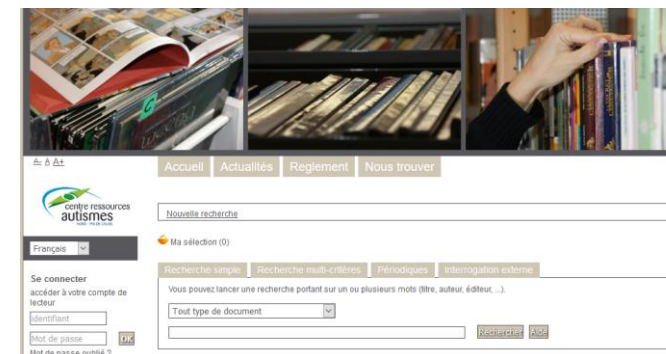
A- A A+

Accueil Actualités Reglement Nous trouver

centre ressources autismes

Nouvelle recherche

Ma sélection (0)

Français

Se connecter
accéder à votre compte de lecteur

Identifiant
Mot de passe
OK
Mot de passe oublié ?

Recherche simple Recherche multi-critères Périodiques Interrogation externe

Vous pouvez lancer une recherche portant sur un ou plusieurs mots (titre, auteur, éditeur, ...).

Tout type de document

Rechercher Aide